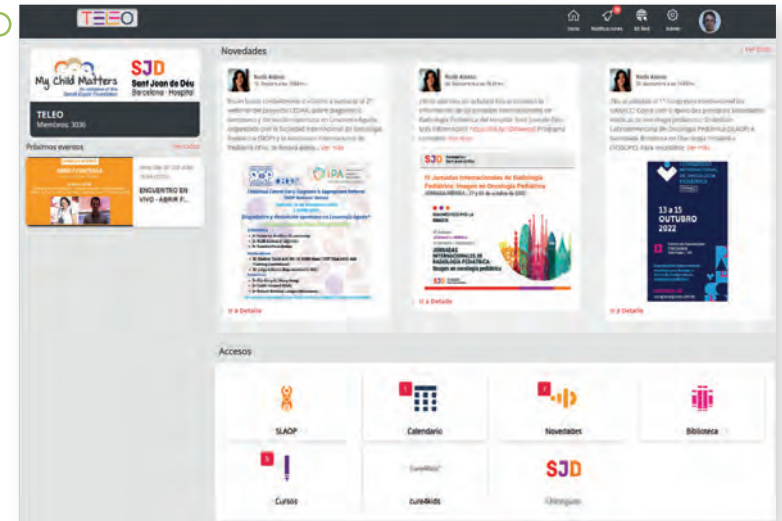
TELEO

Inicio Notificaciones Mi Red Admin

My Child Matters
SJD Sant Joan de Déu Barcelona · Hospital

TELEO
Miembros: 3036

Próximos eventos Ver todos

ENCUENTRO EN VIVO - ABRIR F...

Novedades Ver todo

Nuria Alonso
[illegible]

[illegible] Ver más

IPA

Ir a Detalle

Nuria Alonso
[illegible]

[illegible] Ver más

SJD
IV Jornadas Internacionales de Radiología Pediátrica: Imagen en Oncología Pediátrica

JORNADAS INTERNACIONALES DE RADIOLOGÍA PEDIÁTRICA Imagen en oncología pediátrica

Ir a Detalle

Nuria Alonso
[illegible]

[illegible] Ver más

13 a 15 OUTUBRO 2022

Ir a Detalle

Accesos

SLAOP
Calendario
Novedades
Biblioteca
Cursos
cureykids
Cureykids
Chirurgiae
SJD